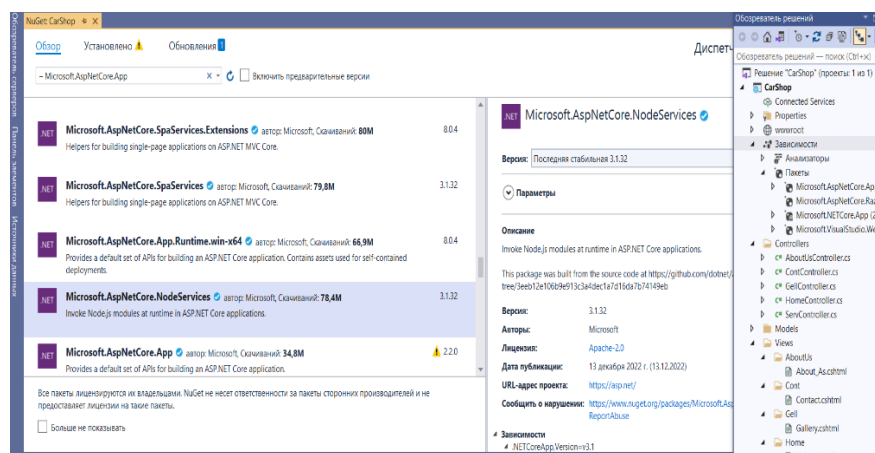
NuGet: CarShop ✕

Обозреватель серверов Панель элементов Источники данных

Обзор Установлено ⚠ Обновления 1

Диспет

Microsoft.AspNetCore.App ✕ ▾ ↻ Включить предварительные версии

.NET Microsoft.AspNetCore.SpaServices.Extensions ✔ автор: Microsoft, Скачиваний: 80M 8.0.4
Helpers for building single-page applications on ASP.NET MVC Core.

.NET Microsoft.AspNetCore.SpaServices ✔ автор: Microsoft, Скачиваний: 79,8M 3.1.32
Helpers for building single-page applications on ASP.NET MVC Core.

.NET Microsoft.AspNetCore.App.Runtime.win-x64 ✔ автор: Microsoft, Скачиваний: 66,9M 8.0.4
Provides a default set of APIs for building an ASP.NET Core application. Contains assets used for self-contained deployments.

.NET Microsoft.AspNetCore.NodeServices ✔ автор: Microsoft, Скачиваний: 78,4M 3.1.32
Invoke Node.js modules at runtime in ASP.NET Core applications.

.NET Microsoft.AspNetCore.App ✔ автор: Microsoft, Скачиваний: 34,8M ⚠ 2.2.0
Provides a default set of APIs for building an ASP.NET Core application.

Все пакеты лицензируются их владельцами. NuGet не несет ответственности за пакеты сторонних производителей и не предоставляет лицензии на такие пакеты.

Больше не показывать

.NET Microsoft.AspNetCore.NodeServices ✔

Версия: Последняя стабильная 3.1.32

Параметры

Описание
Invoke Node.js modules at runtime in ASP.NET Core applications.

This package was built from the source code at https://github.com/dotnet/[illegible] tree/3eeb12e106b9e913c3a4dec1a7d16da7b74149eb

| | |
|---|---|
| Версия: | 3.1.32 |
| Авторы: | Microsoft |
| Лицензия: | Apache-2.0 |
| Дата публикации: | 13 декабря 2022 г. (13.12.2022) |
| URL-адрес проекта: | https://asp.net/ |
| Сообщить о нарушении: | https://www.nuget.org/packages/Microsoft.Asp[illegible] ReportAbuse |

Зависимости
.NETCoreApp,Version=v3.1

Обозреватель решений

Обозреватель решений — поиск (Ctrl+;)
Решение "CarShop" (проекты: 1 из 1)
CarShop
Connected Services
Properties
wwwroot
Зависимости
Анализаторы
Пакеты
Microsoft.AspNetCore.Ap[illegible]
Microsoft.AspNetCore.Ra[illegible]
Microsoft.NETCore.App (2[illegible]
Microsoft.VisualStudio.We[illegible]
Controllers
AboutUsController.cs
ContController.cs
GellController.cs
HomeController.cs
ServController.cs
Models
Views
AboutUs
About_As.cshtml
Cont
Contact.cshtml
Gell
Gallery.cshtml
Home